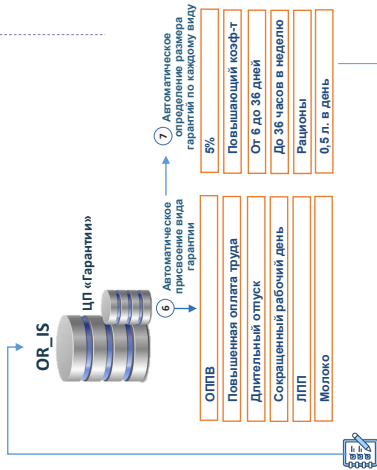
OR_IS

ЦП «Гарантии»

6 Автоматическое присвоение вида гарантии

ОППВ

Повышенная оплата труда

Длительный отпуск

Сокращенный рабочий день

ЛПП

Молоко

7 Автоматическое определение размера гарантий по каждому виду

5%

Повышающий коэф-т

От 6 до 36 дней

До 36 часов в неделю

Рационы

0,5 л. в день